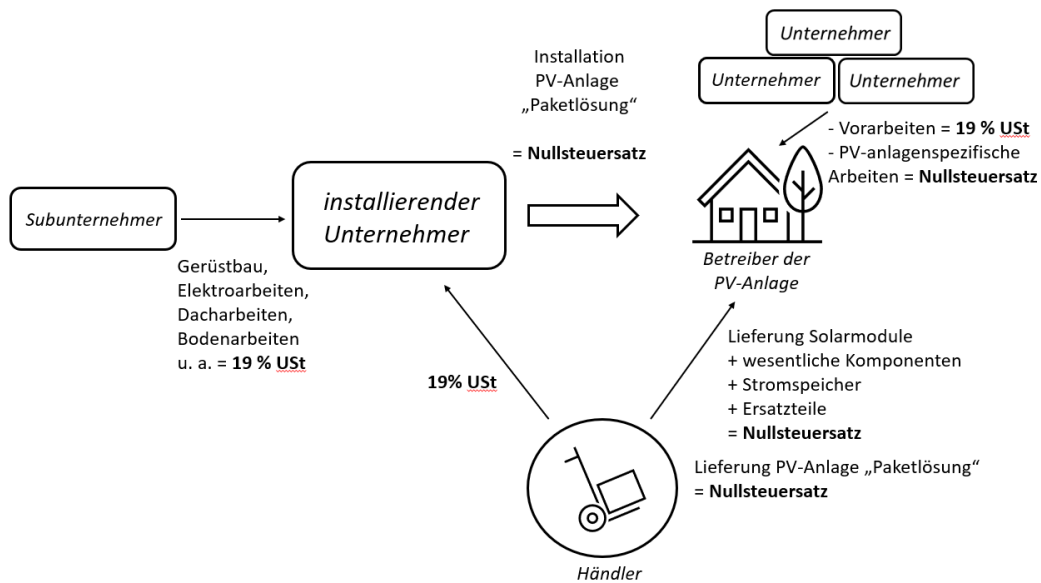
Unternehmer

Unternehmer

Unternehmer

Installation PV-Anlage „Paketlösung“

= **Nullsteuersatz**

- Vorarbeiten = **19 % USt**
- PV-anlagenspezifische Arbeiten = **Nullsteuersatz**

Subunternehmer

installierender Unternehmer

Betreiber der PV-Anlage

Gerüstbau, Elektroarbeiten, Dacharbeiten, Bodenarbeiten u. a. = **19 % USt**

**19% USt**

Lieferung Solarmodule
+ wesentliche Komponenten
+ Stromspeicher
+ Ersatzteile
= **Nullsteuersatz**

Lieferung PV-Anlage „Paketlösung“
= **Nullsteuersatz**

Händler